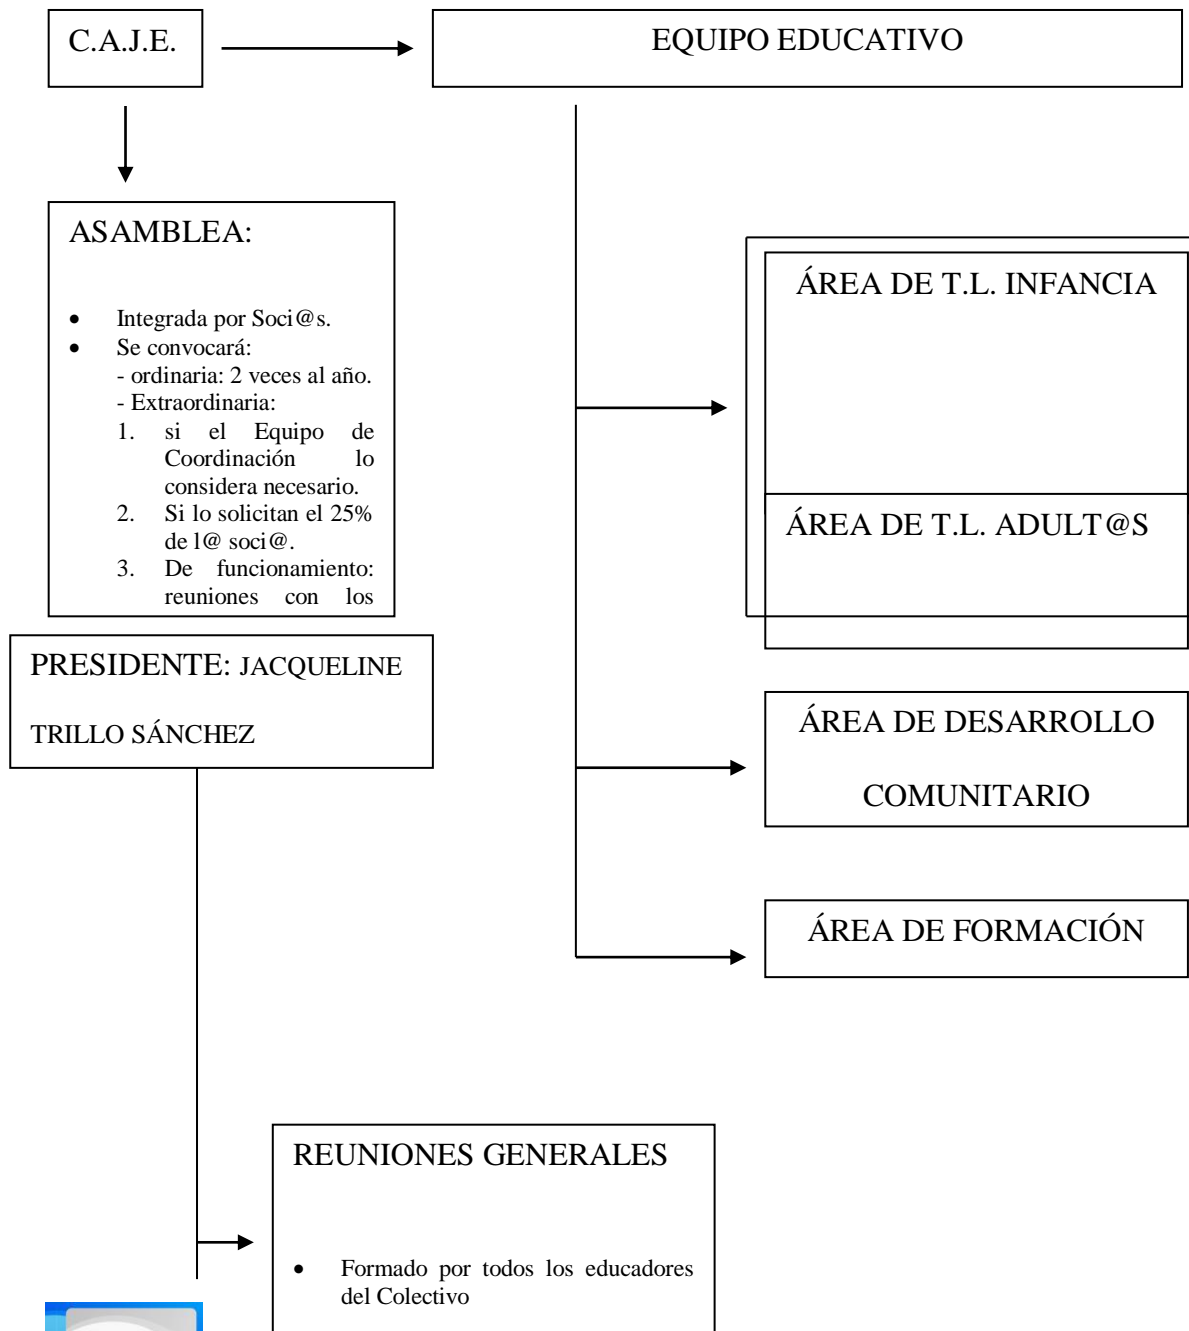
C.A.J.E.

EQUIPO EDUCATIVO

ASAMBLEA:

- Integrada por Soci@s.
- Se convocará:
- ordinaria: 2 veces al año.
- Extraordinaria:
1. si el Equipo de Coordinación lo considera necesario.
2. Si lo solicitan el 25% de 1@ soci@.
3. De funcionamiento: reuniones con los

ÁREA DE T.L. INFANCIA

ÁREA DE T.L. ADULT@S

PRESIDENTE: JACQUELINE TRILLO SÁNCHEZ

ÁREA DE DESARROLLO COMUNITARIO

ÁREA DE FORMACIÓN

REUNIONES GENERALES

- Formado por todos los educadores del Colectivo